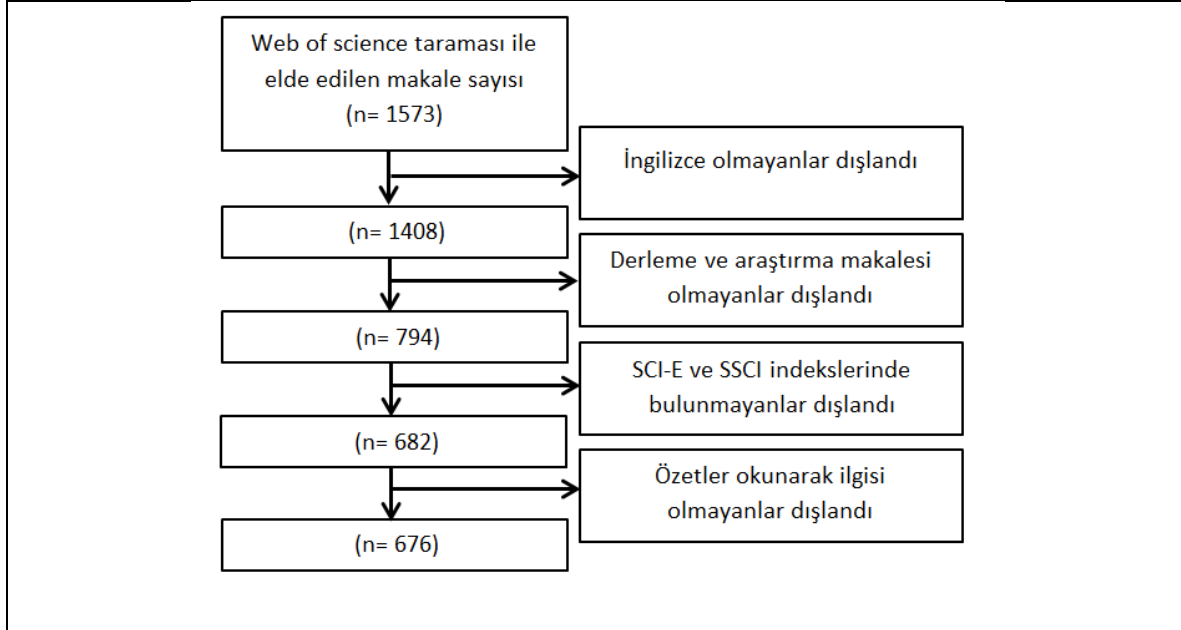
Web of science taraması ile elde edilen makale sayısı (n= 1573)

İngilizce olmayanlar dışlandı

(n= 1408)

Derleme ve araştırma makalesi olmayanlar dışlandı

(n= 794)

SCI-E ve SSCI indekslerinde bulunmayanlar dışlandı

(n= 682)

Özetler okunarak ilgisi olmayanlar dışlandı

(n= 676)